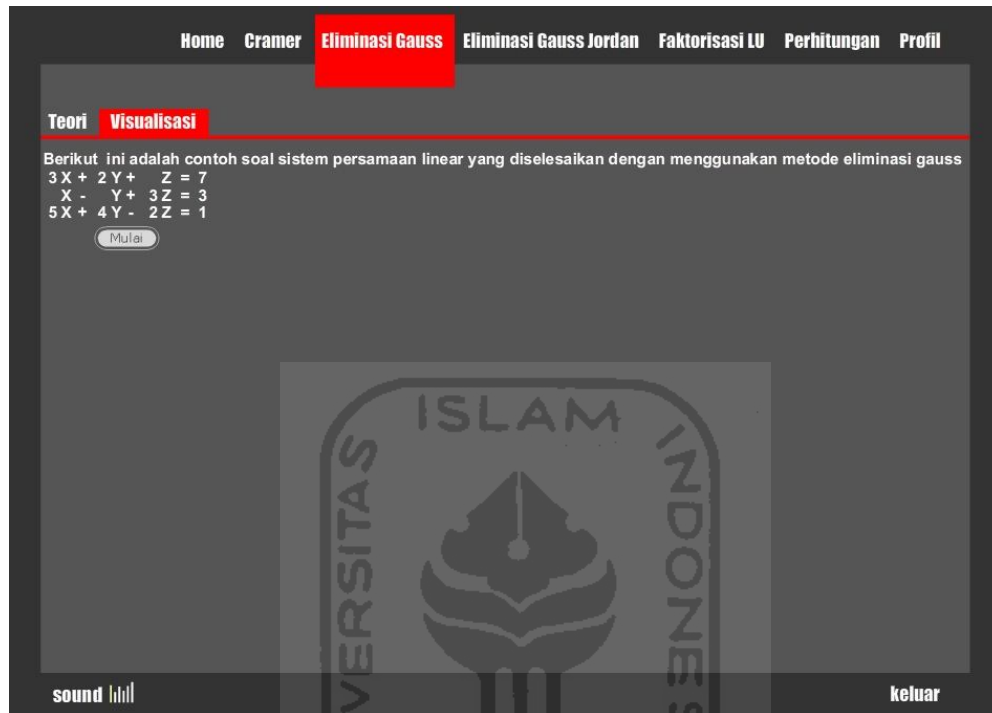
Home Cramer Eliminasi Gauss Eliminasi Gauss Jordan Faktorisasi LU Perhitungan Profil

Teori Visualisasi

Berikut ini adalah contoh soal sistem persamaan linear yang diselesaikan dengan menggunakan metode eliminasi gauss
3X + 2Y + Z = 7
X - Y + 3Z = 3
5X + 4Y - 2Z = 1

Mulai

ISLAM
UNIVERSITAS
INDONESIA

sound

keluar